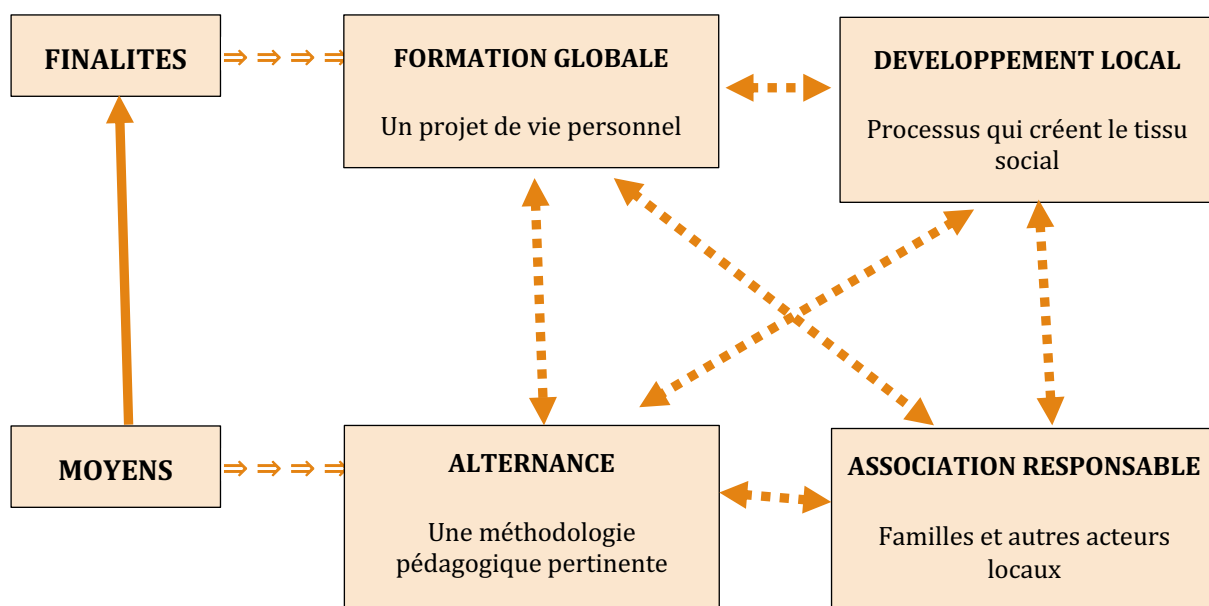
FINALITES

⇒ ⇒ ⇒ ⇒

FORMATION GLOBALE

Un projet de vie personnel

DEVELOPPEMENT LOCAL

Processus qui créent le tissu social

MOYENS

⇒ ⇒ ⇒ ⇒

ALTERNANCE

Une méthodologie pédagogique pertinente

ASSOCIATION RESPONSABLE

Familles et autres acteurs locaux